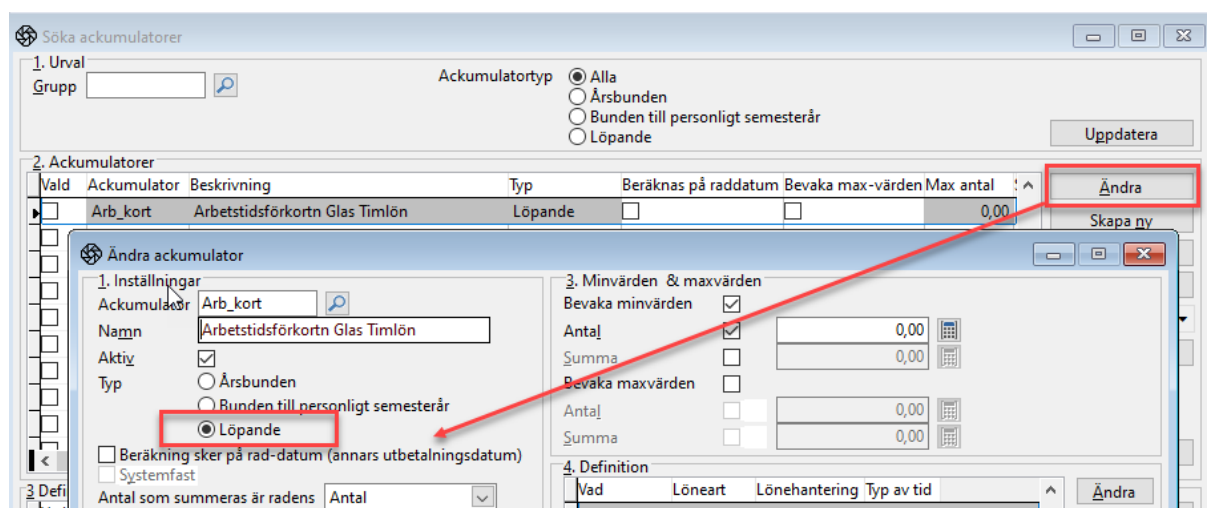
Söka ackumulatorer

1. Urval
Grupp

Ackumulatortyp
Alla
Årsbunden
Bunden till personligt semesterår
Löpande

Uppdatera

2. Ackumulatorer

| Vald | Ackumulator | Beskrivning | Typ | Beräknas på raddatum | Bevaka max-värden | Max antal |
|---|---|---|---|---|---|---|
| | Arb_kort | Arbetstidsförkortn Glas Timlön | Löpande | | | 0,00 |

Ändra
Skapa ny

Ändra ackumulator

1. Inställningar
Ackumulator Arb_kort
Namn Arbetstidsförkortn Glas Timlön
Aktiv
Typ
Årsbunden
Bunden till personligt semesterår
Löpande

Beräkning sker på rad-datum (annars utbetalningsdatum)
Systemfast
Antal som summeras är radens Antal

3. Minvärden & maxvärden
Bevaka minvärden
Antal 0,00
Summa 0,00
Bevaka maxvärden
Antal 0,00
Summa 0,00

4. Definition
| Vad | Löneart | Lönehantering | Typ av tid |
|---|---|---|---|

Ändra

3 Defi